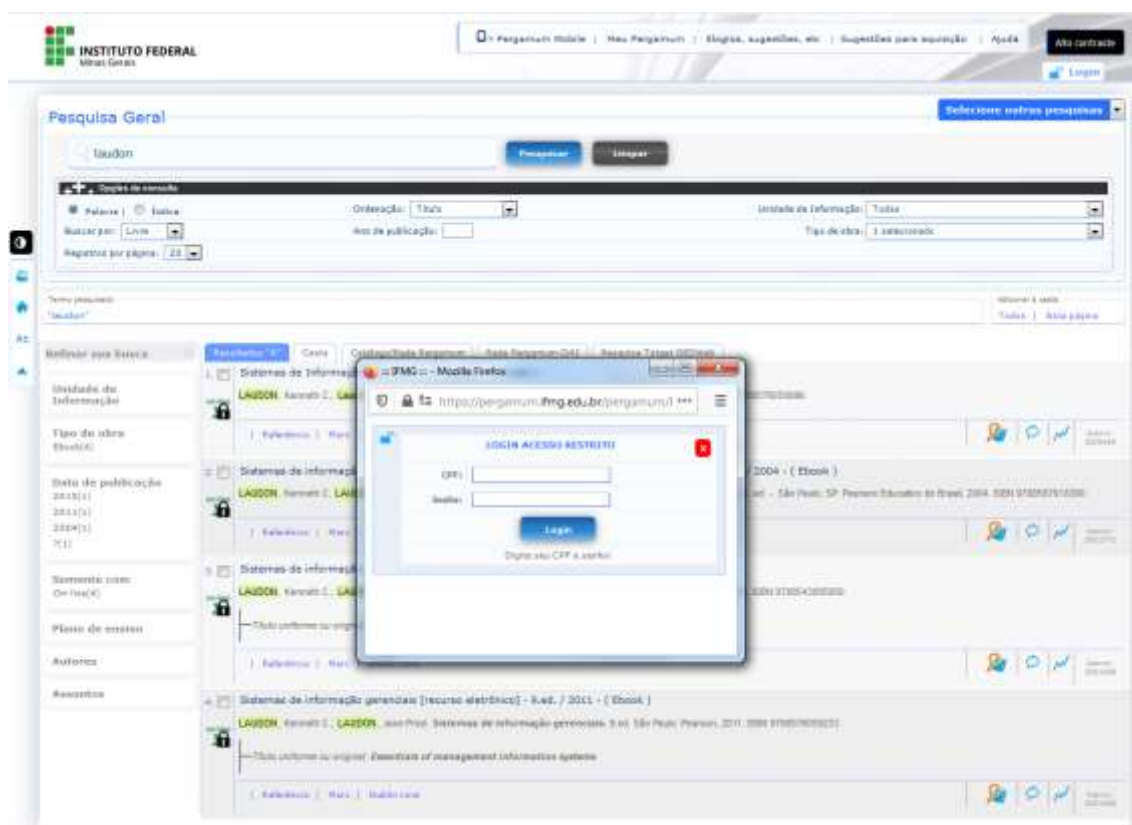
INSTITUTO FEDERAL
Minas Gerais

Pergamum Mobile | Meu Pergamum | Elogios, sugestões, etc | Sugestões para aquisição | Ajuda

Alto contraste

Login

Pesquisa Geral

Selecione outras pesquisas

laudon

Pesquisar

Limpar

Opções de consulta

Palavra | Índice

Buscar por: Livre

Registros por página: 20

Ordenação: Título

Ano de publicação:

Unidade de Informação: Todas

Tipo de obra: 1 selecionado

Termo pesquisado:
"laudon"

Adicionar à cesta:
Todos | Esta página

Refinar sua busca

Unidade de Informação

Tipo de obra
Ebook(4)

Data de publicação
2015(1)
2011(1)
2004(1)
?(1)

Somente com
On-line(4)

Plano de ensino

Autores

Assuntos

Resultados "4" | Cesta | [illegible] | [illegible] | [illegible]

1 Sistemas de Informação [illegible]
LAUDON, Kenneth C.; LAUDON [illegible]
| Referência | Marc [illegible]

2 Sistemas de informação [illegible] 2004 - ( Ebook )
LAUDON, Kenneth C.; LAUDON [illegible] - São Paulo, SP: Pearson Education do Brasil, 2004. ISBN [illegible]
| Referência | Marc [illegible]

3 Sistemas de informação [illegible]
LAUDON, Kenneth C.; LAUDON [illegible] ISBN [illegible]
Título uniforme ou original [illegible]
| Referência | Marc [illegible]

4 Sistemas de informação gerenciais [recurso eletrônico] - 9.ed. / 2011 - ( Ebook )
LAUDON, Kenneth C.; LAUDON, Jane Price. Sistemas de informação gerenciais. 9.ed. São Paulo: Pearson, 2011. ISBN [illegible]
Título uniforme ou original: Essentials of management information systems
| Referência | Marc | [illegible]

:: IFMG :: - Mozilla Firefox
https://pergamum.ifmg.edu.br/pergamum/i ...

LOGIN ACESSO RESTRITO
CPF:
Senha:
Login
Digite seu CPF e senha